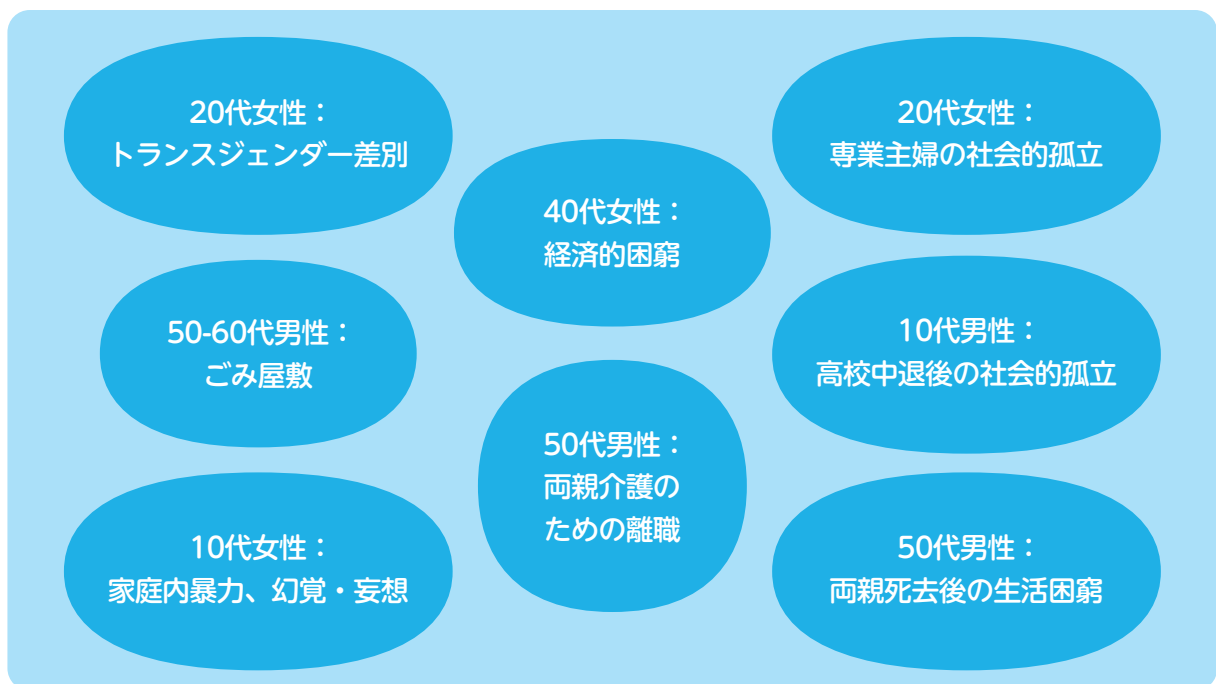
20代女性：
トランスジェンダー差別

20代女性：
専業主婦の社会的孤立

40代女性：
経済的困窮

50-60代男性：
ごみ屋敷

10代男性：
高校中退後の社会的孤立

50代男性：
両親介護のための離職

10代女性：
家庭内暴力、幻覚・妄想

50代男性：
両親死去後の生活困窮